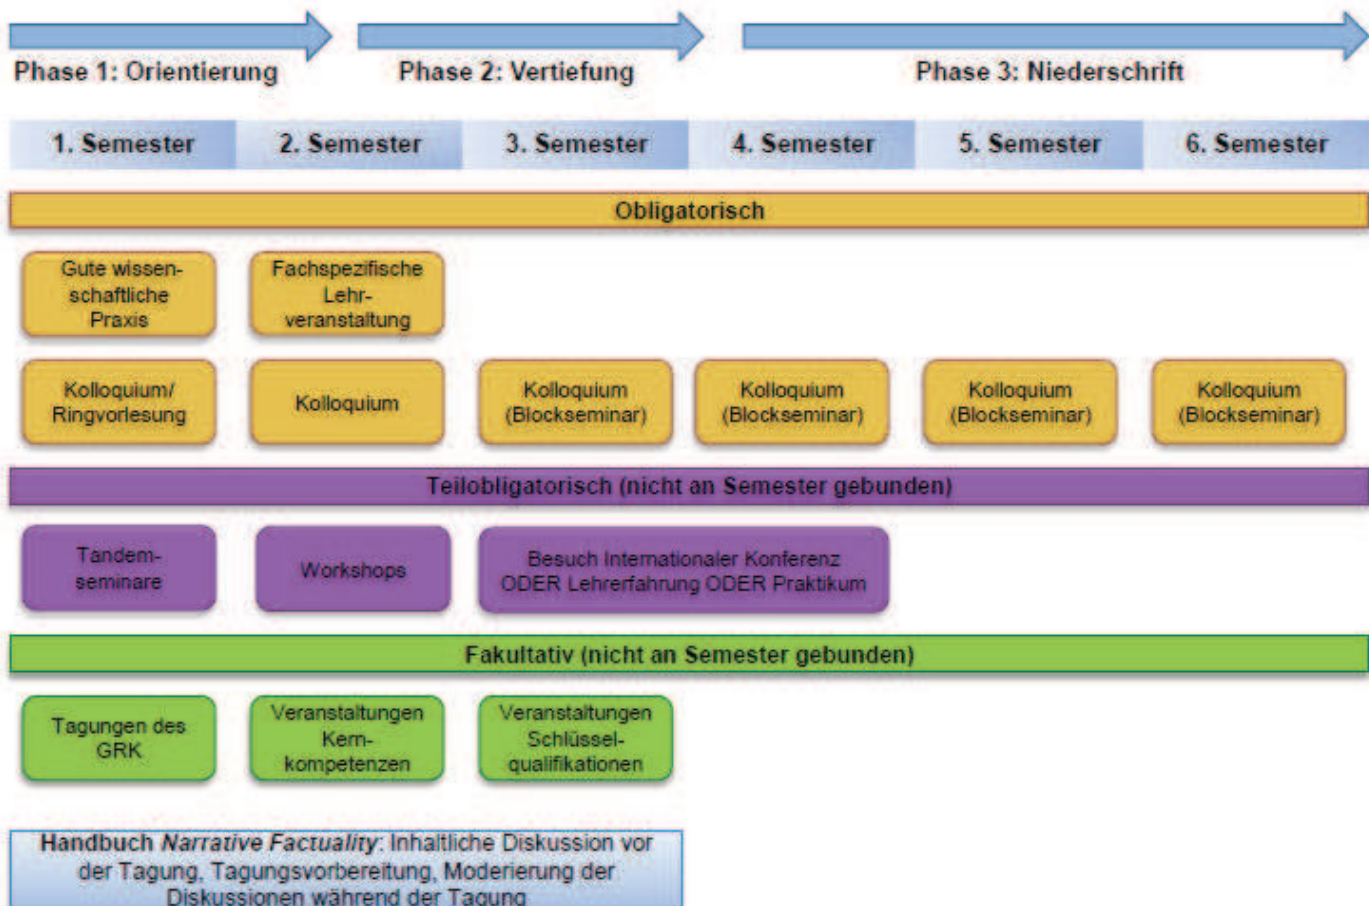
Phase 1: Orientierung

Phase 2: Vertiefung

Phase 3: Niederschrift

| 1. Semester | 2. Semester | 3. Semester | 4. Semester | 5. Semester | 6. Semester |
|---|---|---|---|---|---|

Obligatorisch

Gute wissenschaftliche Praxis

Fachspezifische Lehrveranstaltung

Kolloquium/ Ringvorlesung

Kolloquium

Kolloquium (Blockseminar)

Kolloquium (Blockseminar)

Kolloquium (Blockseminar)

Kolloquium (Blockseminar)

Teilobligatorisch (nicht an Semester gebunden)

Tandemseminare

Workshops

Besuch Internationaler Konferenz ODER Lehrerfahrung ODER Praktikum

Fakultativ (nicht an Semester gebunden)

Tagungen des GRK

Veranstaltungen Kernkompetenzen

Veranstaltungen Schlüsselqualifikationen

Handbuch *Narrative Factuality*: Inhaltliche Diskussion vor der Tagung, Tagungsvorbereitung, Moderierung der Diskussionen während der Tagung